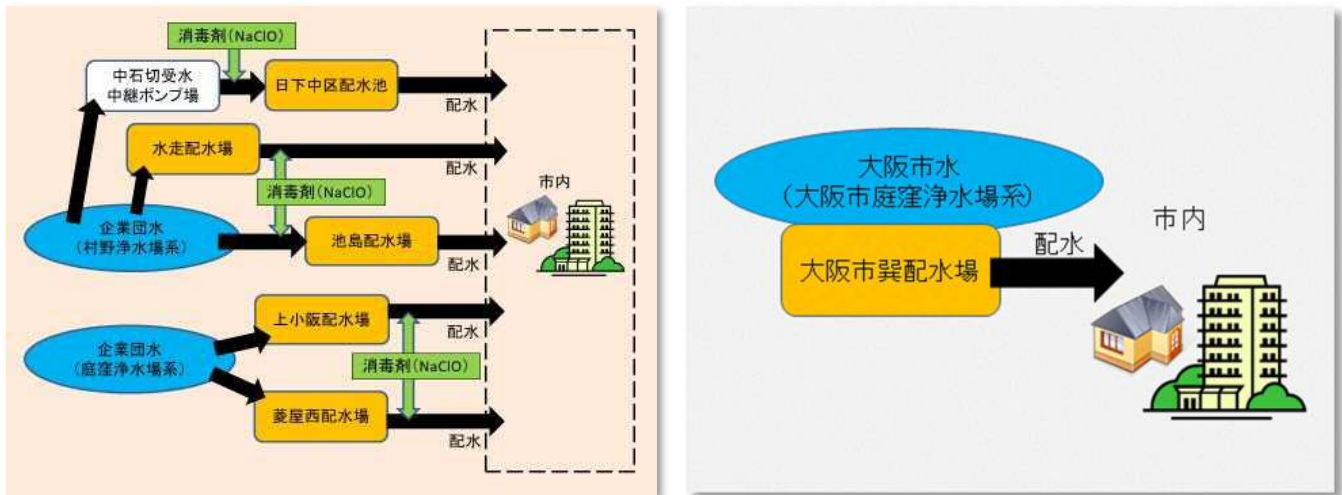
消毒剤（NaClO）

中石切受水
中継ポンプ場

日下中区配水池

配水

水走配水場

配水

消毒剤（NaClO）

市内

企業団水
（村野浄水場系）

池島配水場

配水

上小阪配水場

配水

企業団水
（庭窪浄水場系）

消毒剤（NaClO）

菱屋西配水場

配水

大阪市水
（大阪市庭窪浄水場系）

市内

配水

大阪市巽配水場